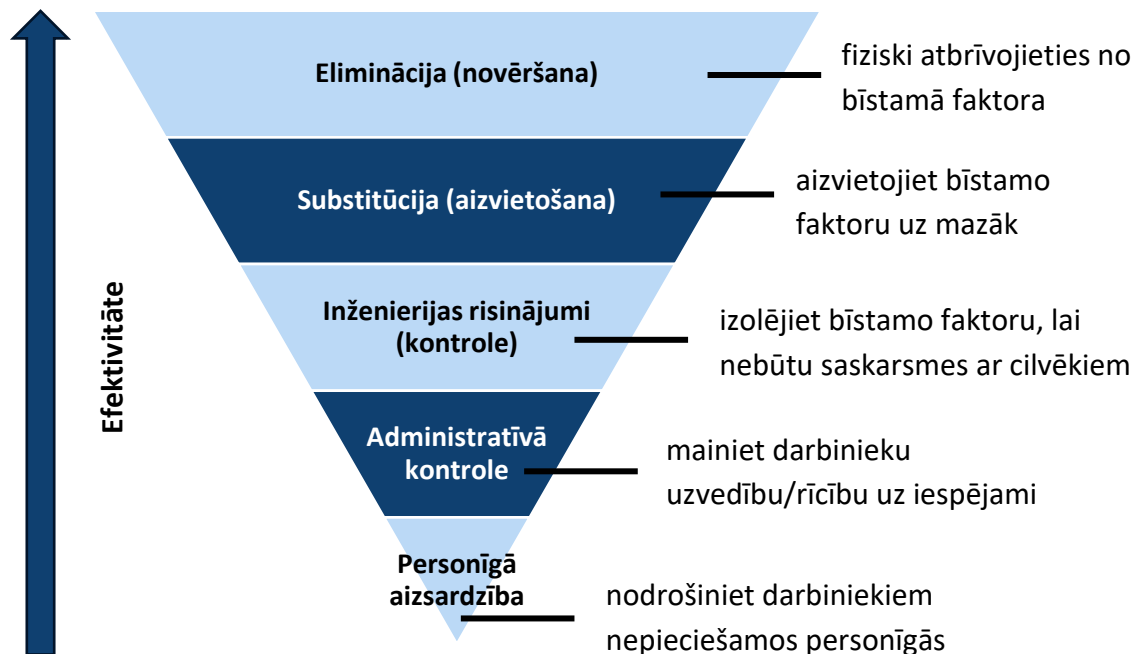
Efektivitāte

Eliminācija (novēršana)

fiziski atbrīvojieties no bīstamā faktora

Substitūcija (aizvietošana)

aizvietojiet bīstamo faktoru uz mazāk

Inženierijas risinājumi (kontrole)

izolējiet bīstamo faktoru, lai nebūtu saskarsmes ar cilvēkiem

Administratīvā kontrole

mainiet darbinieku uzvedību/rīcību uz iespējami

Personīgā aizsardzība

nodrošiniet darbiniekiem nepieciešamos personīgās